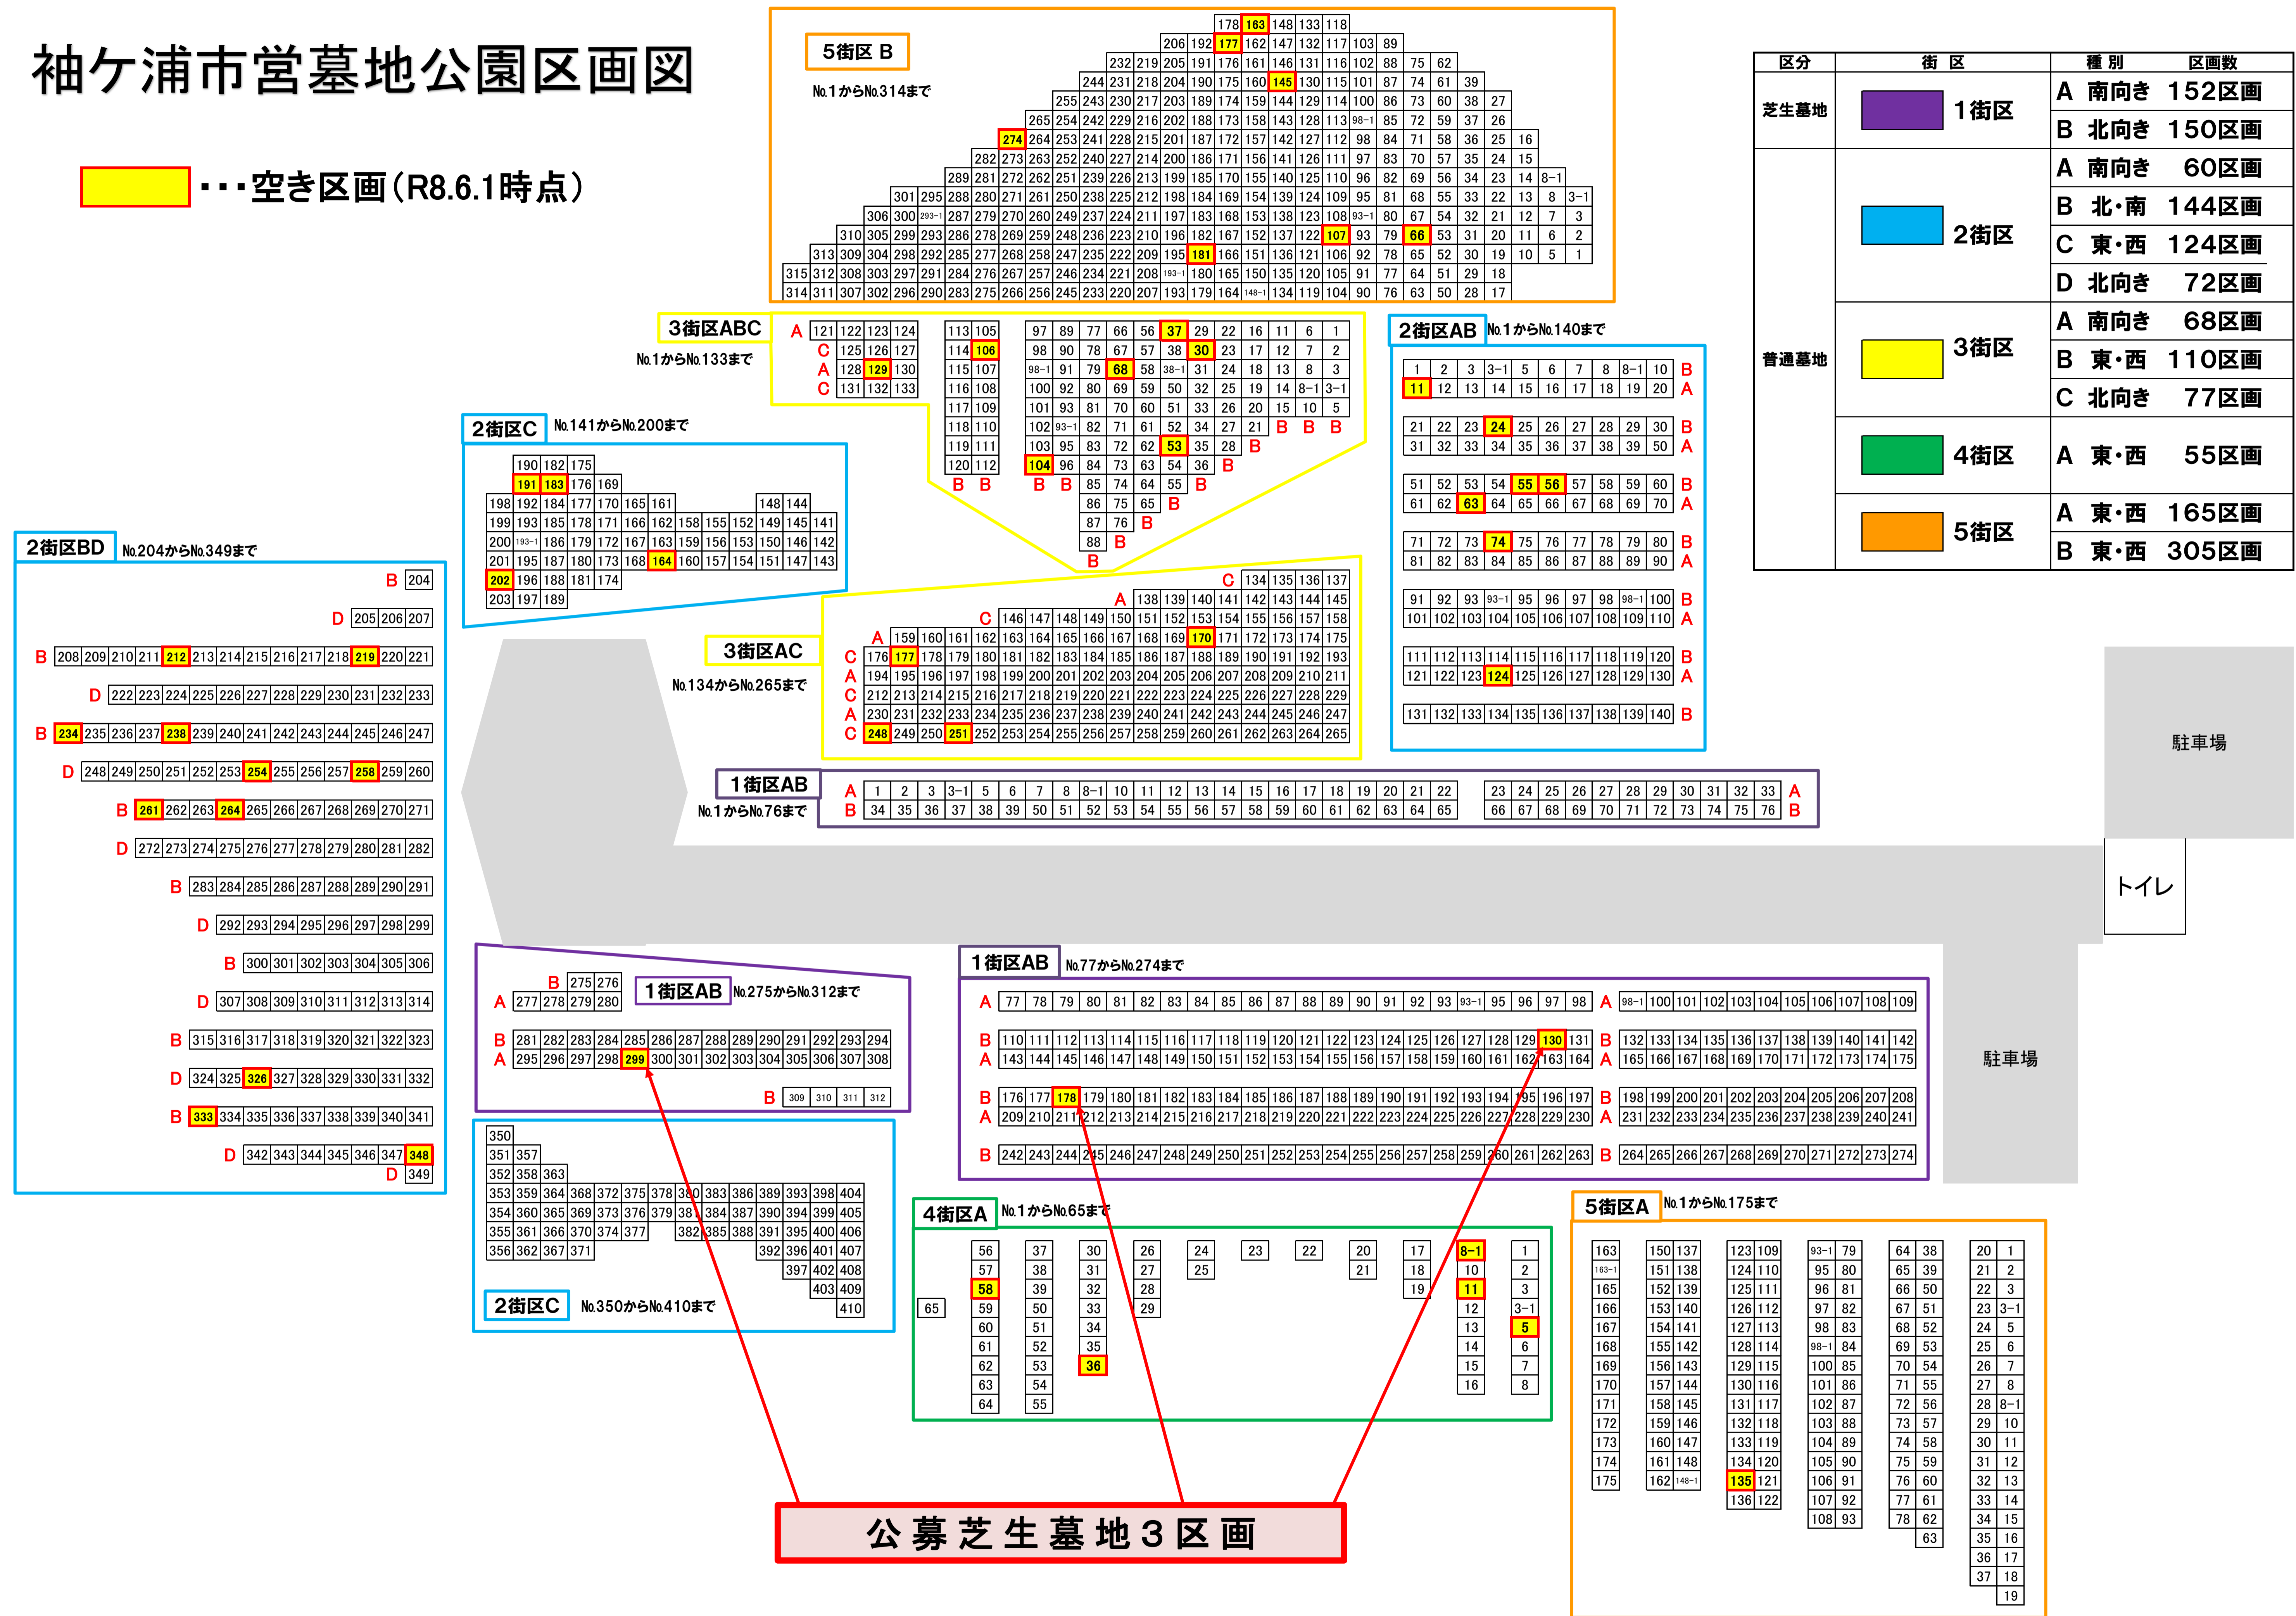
袖ケ浦市営墓地公園区画図

・・・空き区画（R8.6.1時点）

5街区 B
No.1からNo.314まで

3街区ABC
No.1からNo.133まで

2街区AB No.1からNo.140まで

2街区C No.141からNo.200まで

2街区BD No.204からNo.349まで

3街区AC
No.134からNo.265まで

1街区AB
No.1からNo.76まで

1街区AB No.275からNo.312まで

1街区AB No.77からNo.274まで

2街区C No.350からNo.410まで

4街区A No.1からNo.65まで

5街区A No.1からNo.175まで

駐車場

トイレ

駐車場

公募芝生墓地３区画

| 区分 | 街区 | 種別 区画数 |
|---|---|---|
| 芝生墓地 | 1街区 | A 南向き 152区画 |
| | | B 北向き 150区画 |
| 普通墓地 | 2街区 | A 南向き 60区画 |
| | | B 北・南 144区画 |
| | | C 東・西 124区画 |
| | | D 北向き 72区画 |
| | 3街区 | A 南向き 68区画 |
| | | B 東・西 110区画 |
| | | C 北向き 77区画 |
| | 4街区 | A 東・西 55区画 |
| | 5街区 | A 東・西 165区画 |
| | | B 東・西 305区画 |